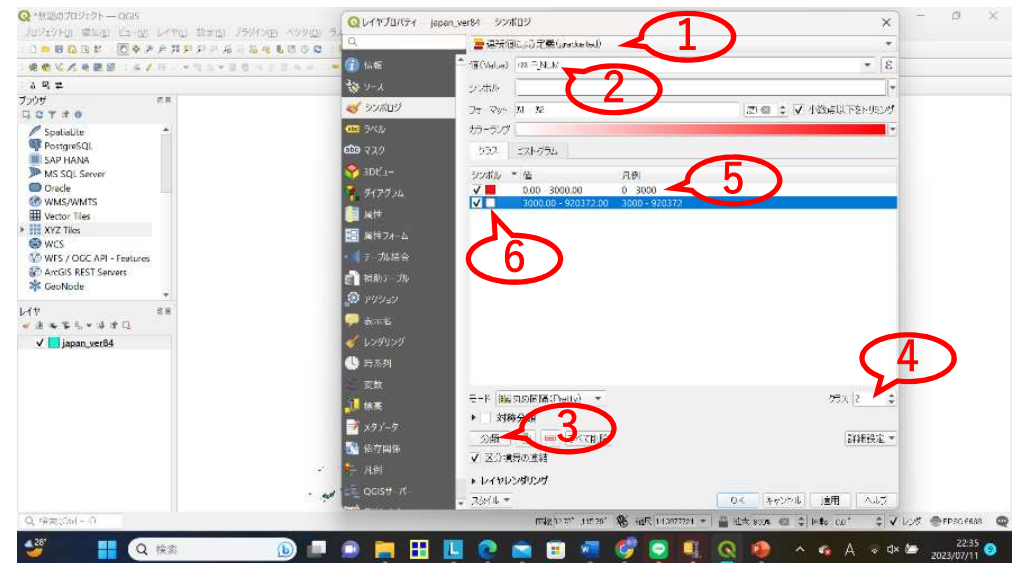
*無題のプロジェクト — QGIS
プロジェクト(J) 編集(E) ビュー(V) レイヤ(L) 設定(S) プラグイン(P) ベクタ(O)
ブラウザ
SpatiaLite
PostgreSQL
SAP HANA
MS SQL Server
Oracle
WMS/WMTS
Vector Tiles
XYZ Tiles
WCS
WFS / OGC API - Features
ArcGIS REST Servers
GeoNode
レイヤ
japan_ver84
レイヤプロパティ — japan_ver84 — シンボロジ
情報
ソース
シンボロジ
ラベル
マスク
3Dビュー
ダイアグラム
属性
属性フォーム
テーブル結合
補助テーブル
アクション
表示名
レンダリング
時系列
変数
標高
メタデータ
依存関係
凡例
QGISサーバー
連続値による定義(graduated)
値(Value) 123 Z_NUM
シンボル
フォーマット %1 - %2
精度 4 小数点以下をトリミング
カラーランプ
クラス
ヒストグラム
シンボル 値 凡例
0.00 - 3000.00 0 - 3000
3000.00 - 920372.00 3000 - 920372
モード 等間隔分類(Jenks)
クラス 2
対称分類
分類
すべて削除
詳細設定
区分境界の連結
レイヤレンダリング
スタイル
OK キャンセル 適用 ヘルプ
1
2
3
4
5
6
Q 検索(Ctrl+K)
縮尺 1:13277721
拡大 100%
回転 0.0°
レンダ
EPSG:6668
28°
検索
A
22:35
2023/07/11